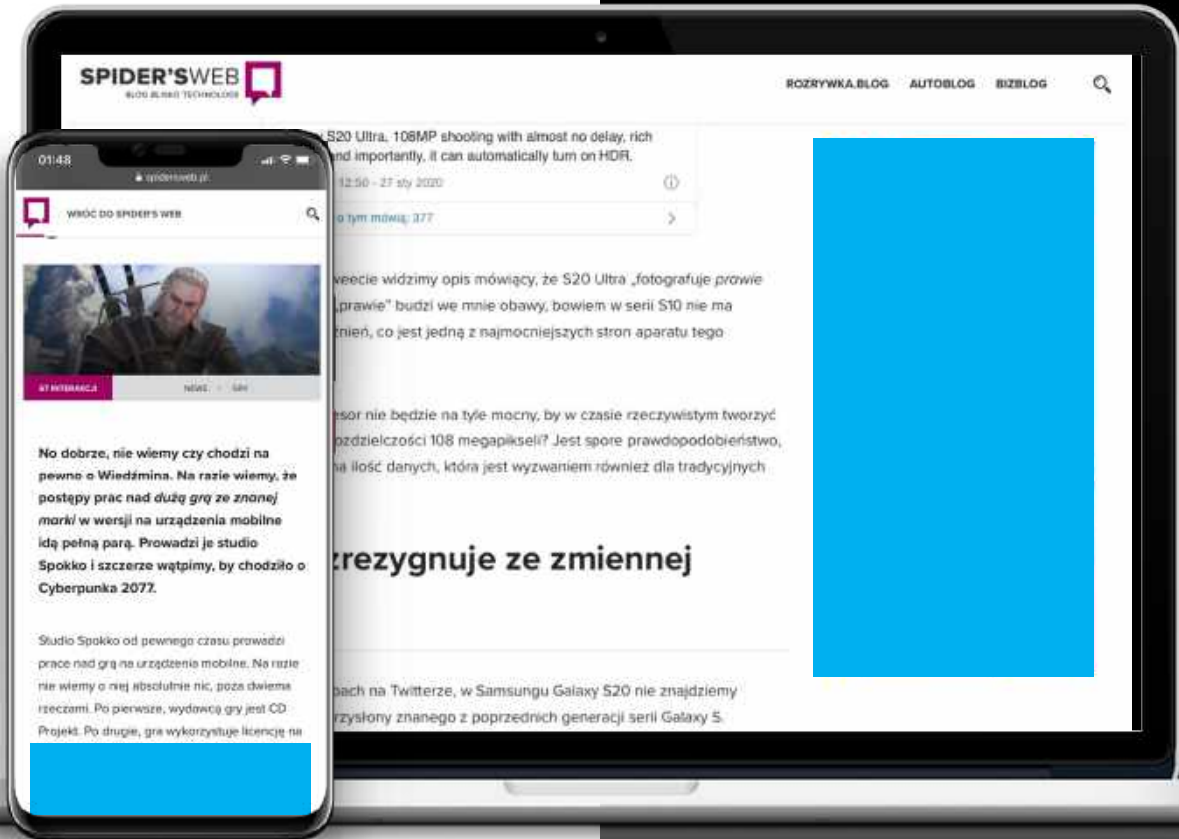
SPIDER'SWEB
BLOG BLISKO TECHNOLOGII

ROZRYWKA.BLOG AUTOBLOG BIZBLOG

01:48
spidersweb.pl

WRÓĆ DO SPIDER'S WEB

S20 Ultra, 108MP shooting with almost no delay, rich
nd importantly, it can automatically turn on HDR.
12:50 - 27 sty 2020
o tym mówią: 377

weecie widzimy opis mówiący, że S20 Ultra „fotografuje prawie
„prawie" budzi we mnie obawy, bowiem w serii S10 nie ma
źnień, co jest jedną z najmocniejszych stron aparatu tego

esor nie będzie na tyle mocny, by w czasie rzeczywistym tworzyć
ozdzielczości 108 megapikseli? Jest spore prawdopodobieństwo,
a ilość danych, która jest wyzwaniem również dla tradycyjnych

zrezygnuje ze zmiennej

bach na Twitterze, w Samsungu Galaxy S20 nie znajdziemy
rzysłony znanego z poprzednich generacji serii Galaxy S.

ST INTERAKCJI NEWS GRY

No dobrze, nie wiemy czy chodzi na pewno o Wiedźmina. Na razie wiemy, że postępy prac nad dużą grą ze znanej marki w wersji na urządzenia mobilne idą pełną parą. Prowadzi je studio Spokko i szczerze wątpimy, by chodziło o Cyberpunka 2077.

Studio Spokko od pewnego czasu prowadzi prace nad grą na urządzenia mobilne. Na razie nie wiemy o niej absolutnie nic, poza dwiema rzeczami. Po pierwsze, wydawcą gry jest CD Projekt. Po drugie, gra wykorzystuje licencję na